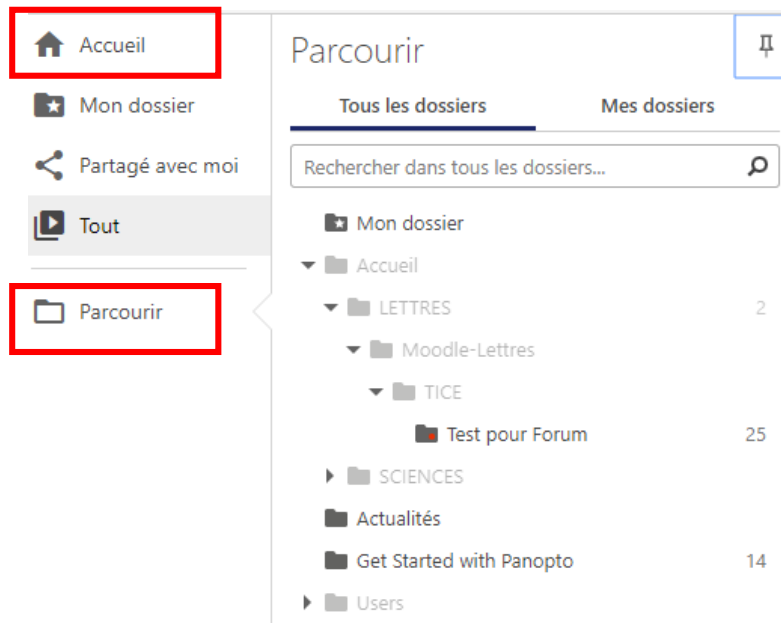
Accueil

Mon dossier

Partagé avec moi

Tout

Parcourir

Parcourir

Tous les dossiers

Mes dossiers

Rechercher dans tous les dossiers...

Mon dossier

Accueil

LETTRES 2

Moodle-Lettres

TICE

Test pour Forum 25

SCIENCES

Actualités

Get Started with Panopto 14

Users